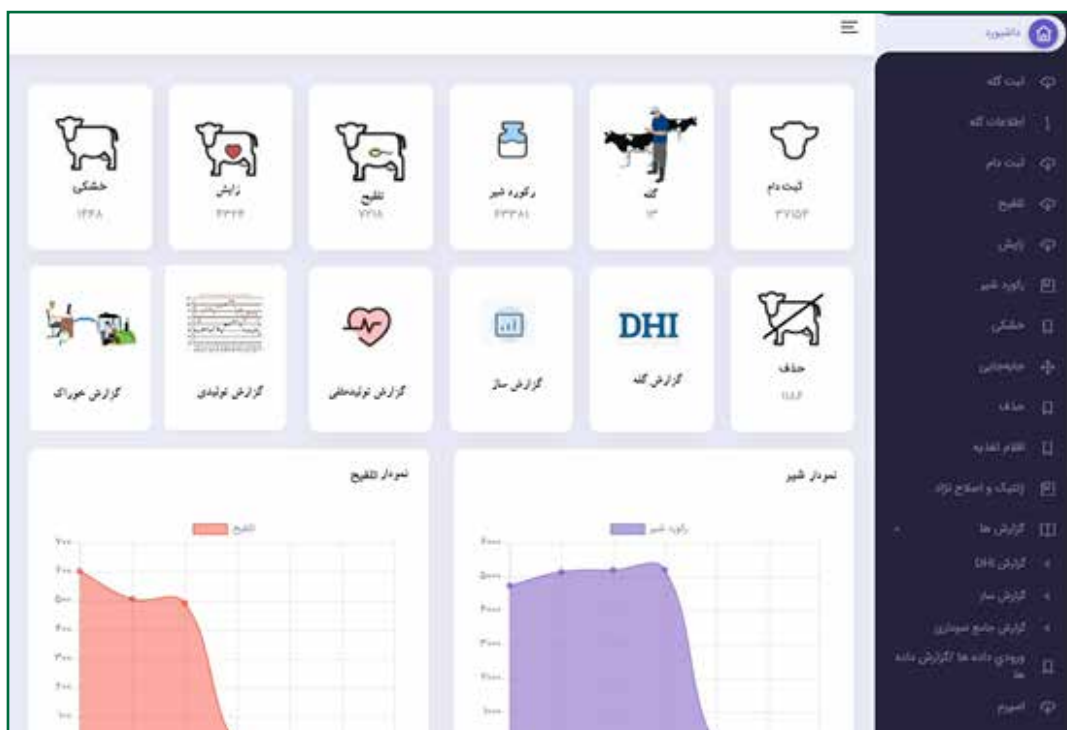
داشبورد
ثبت گله
اطلاعات گله
ثبت دام
تلقیح
زایش
رکورد شیر
خشکی
جابجایی
حذف
اقلام تغذیه
ژنتیک و اصلاح نژاد
گزارش ها
گزارش DHI
گزارش ساز
گزارش جامع سودآوری
ورودی داده ها /گزارش داده ها
اسپرم

ثبت دام
۳۷۱۵۴
گله
۱۳
رکورد شیر
۶۳۳۸۱
تلقیح
۷۲۱۸
زایش
۳۲۲۴
خشکی
۱۴۴۸

حذف
۱۱۸۴
DHI
گزارش گله
گزارش ساز
گزارش تولیدمثلی
گزارش تولیدی
گزارش خوراک

نمودار شیر
رکورد شیر
۶۰۰۰
۵۰۰۰
۴۰۰۰
۳۰۰۰
۲۰۰۰
۱۰۰۰

نمودار تلقیح
تلقیح
۷۰۰
۶۰۰
۵۰۰
۴۰۰
۳۰۰
۲۰۰
۱۰۰